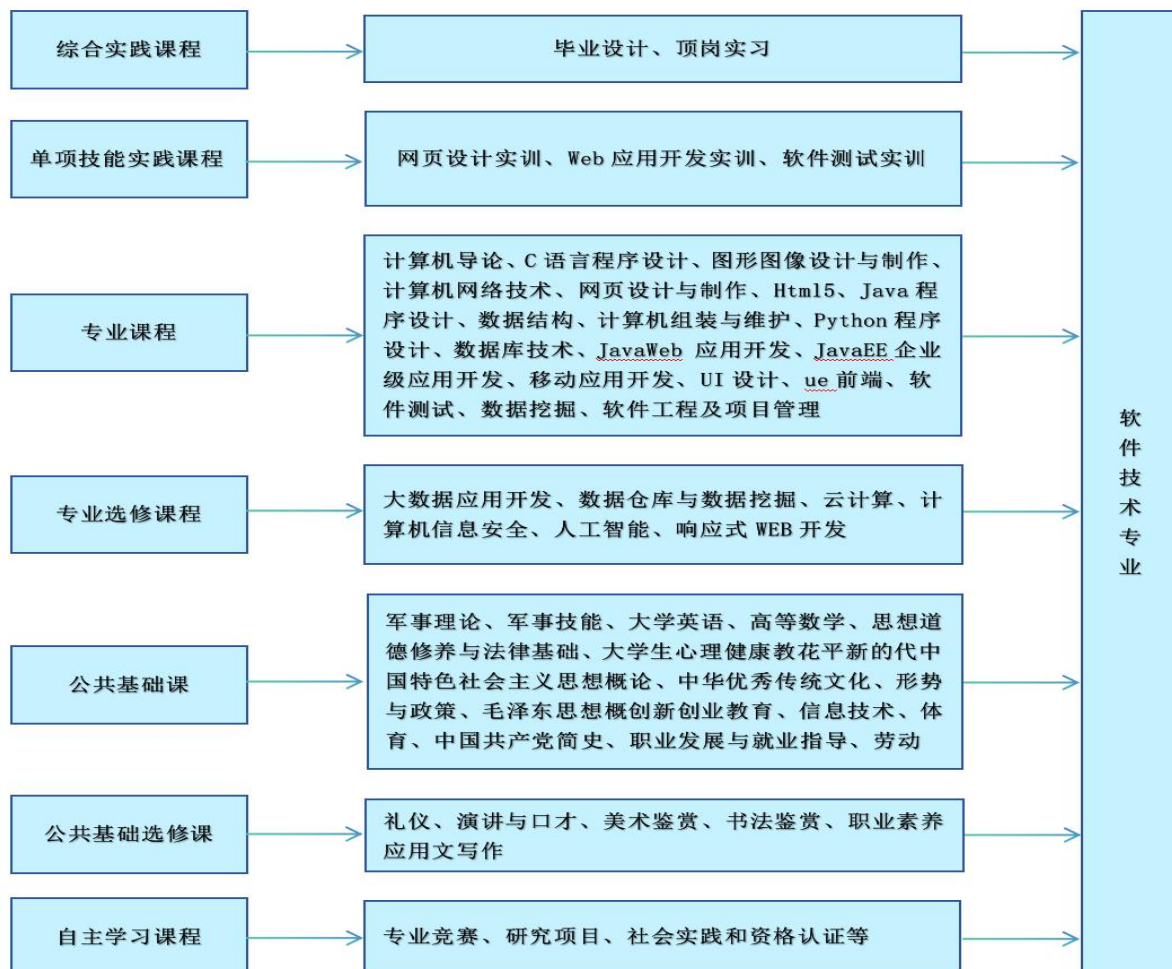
综合实践课程

毕业设计、顶岗实习

单项技能实践课程

网页设计实训、Web 应用开发实训、软件测试实训

专业课程

计算机导论、C 语言程序设计、图形图像设计与制作、计算机网络技术、网页设计与制作、Html5、Java 程序设计、数据结构、计算机组装与维护、Python 程序设计、数据库技术、JavaWeb 应用开发、JavaEE 企业级应用开发、移动应用开发、UI 设计、ue 前端、软件测试、数据挖掘、软件工程及项目管理

专业选修课程

大数据应用开发、数据仓库与数据挖掘、云计算、计算机信息安全、人工智能、响应式 WEB 开发

公共基础课

军事理论、军事技能、大学英语、高等数学、思想道德修养与法律基础、大学生心理健康教花平新的代中国特色社会主义思想概论、中华优秀传统文化、形势与政策、毛泽东思想概创新创业教育、信息技术、体育、中国共产党简史、职业发展与就业指导、劳动

公共基础选修课

礼仪、演讲与口才、美术鉴赏、书法鉴赏、职业素养应用文写作

自主学习课程

专业竞赛、研究项目、社会实践和资格认证等

软件技术专业